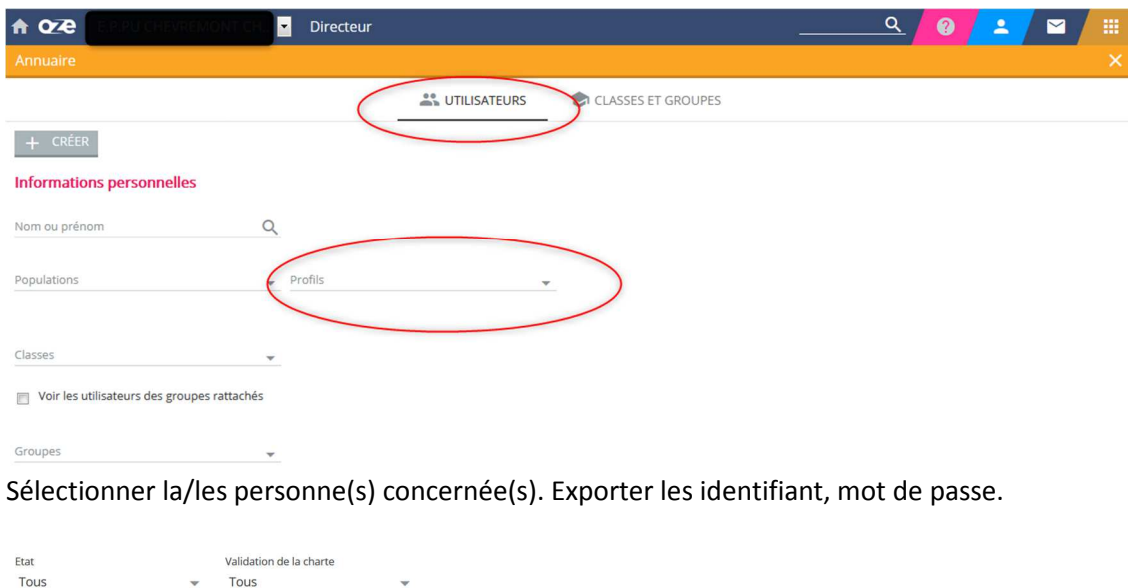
oze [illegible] Directeur

Annuaire

UTILISATEURS CLASSES ET GROUPES

+ CRÉER

Informations personnelles

Nom ou prénom

Populations

Profils

Classes

Voir les utilisateurs des groupes rattachés

Groupes

Sélectionner la/les personne(s) concernée(s). Exporter les identifiant, mot de passe.

Etat
Tous

Validation de la charte
Tous